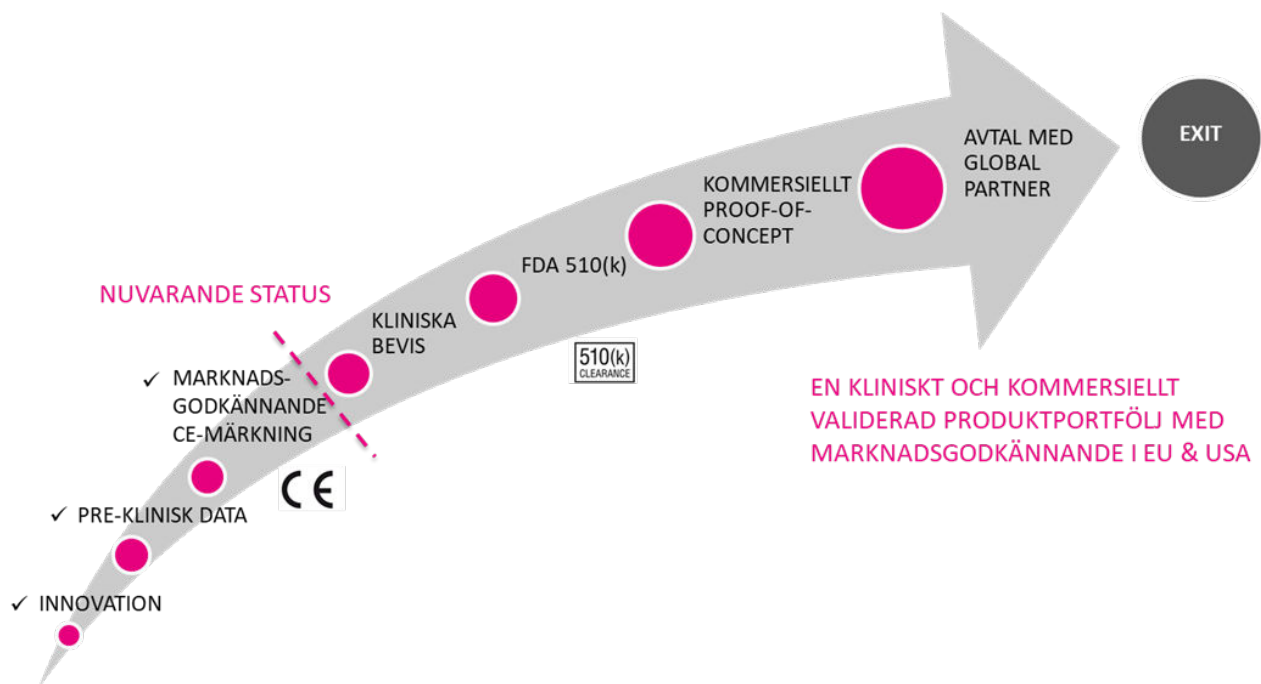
EXIT

AVTAL MED GLOBAL PARTNER

KOMMERSIELLT PROOF-OF-CONCEPT

FDA 510(k)

KLINISKA BEVIS

NUVARANDE STATUS

510(k) CLEARANCE

✓ MARKNADS-GODKÄNNANDE CE-MÄRKNING

CE

✓ PRE-KLINISK DATA

✓ INNOVATION

EN KLINISKT OCH KOMMERSIELLT VALIDERAD PRODUKTPORTFÖLJ MED MARKNADSGODKÄNNANDE I EU & USA